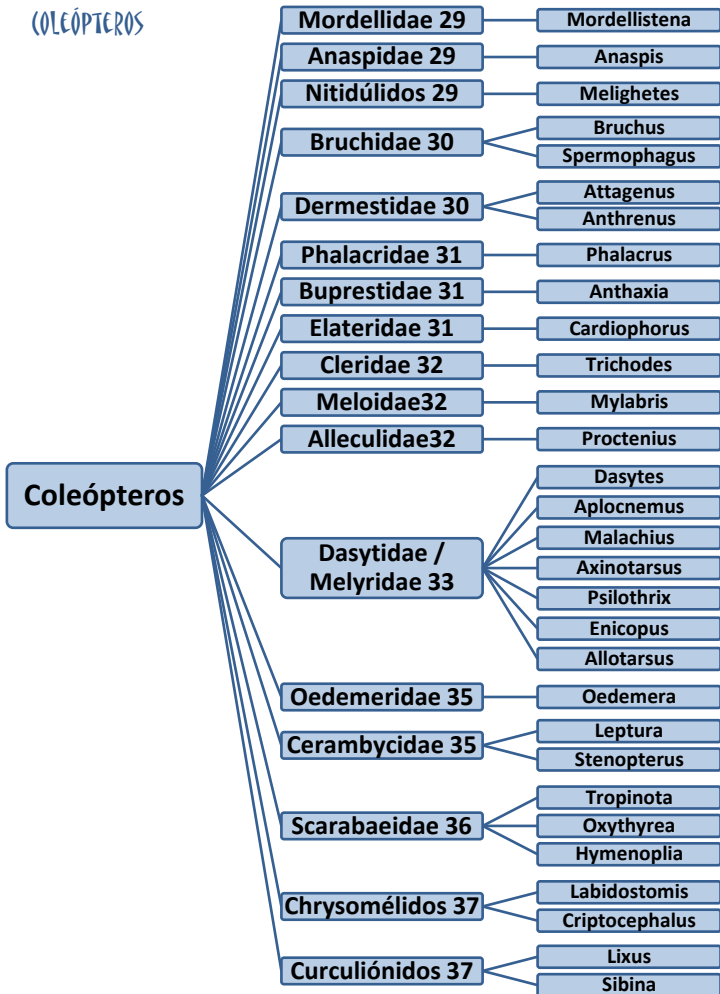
COLEÓPTEROS

Coleópteros

Mordellidae 29
Mordellistena

Anaspidae 29
Anaspis

Nitidúlidos 29
Melighetes

Bruchidae 30
Bruchus
Spermophagus

Dermestidae 30
Attagenus
Anthrenus

Phalacridae 31
Phalacrus

Buprestidae 31
Anthaxia

Elateridae 31
Cardiophorus

Cleridae 32
Trichodes

Meloidae32
Mylabris

Alleculidae32
Proctenius

Dasytidae / Melyridae 33
Dasytes
Aplocnemus
Malachius
Axinotarsus
Psilothrix
Enicopus
Allotarsus

Oedemeridae 35
Oedemera

Cerambycidae 35
Leptura
Stenopterus

Scarabaeidae 36
Tropinota
Oxythyrea
Hymenoplia

Chrysomélidos 37
Labidostomis
Criptocephalus

Curculiónidos 37
Lixus
Sibina